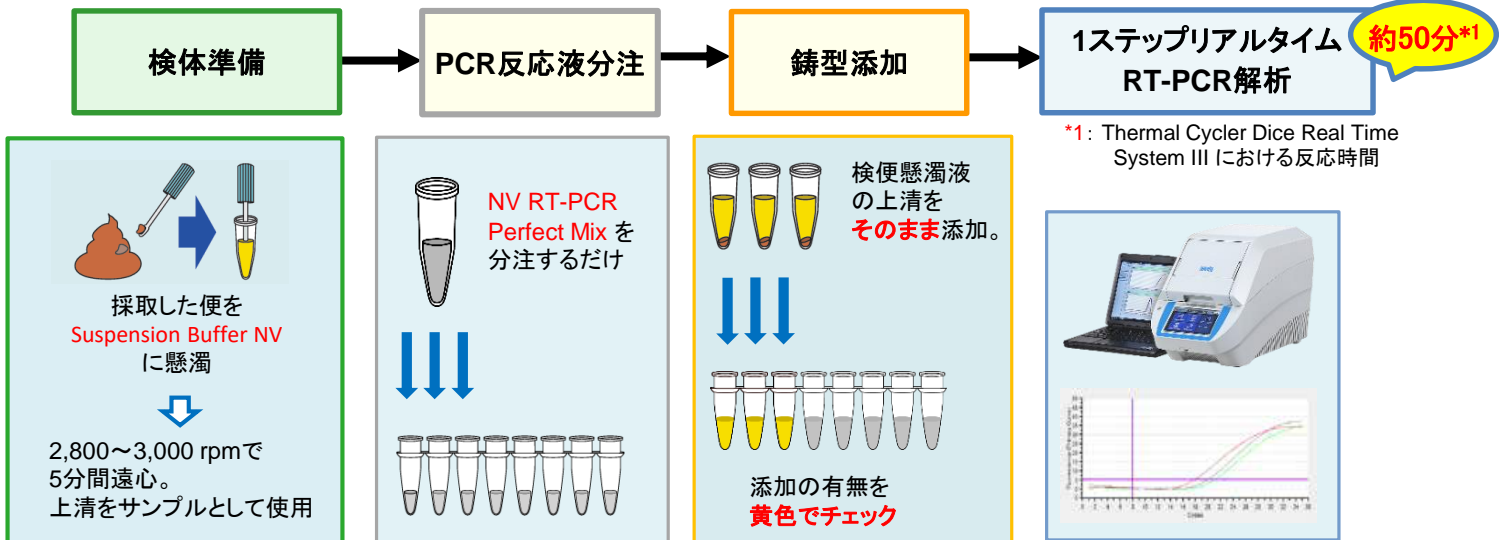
検体準備

PCR反応液分注

鋳型添加

1ステップリアルタイム RT-PCR解析

約50分*1

*1：Thermal Cycler Dice Real Time System III における反応時間

採取した便を Suspension Buffer NV に懸濁

2,800～3,000 rpmで 5分間遠心。 上清をサンプルとして使用

NV RT-PCR Perfect Mix を 分注するだけ

検便懸濁液 の上清を そのまま添加。

添加の有無を 黄色でチェック